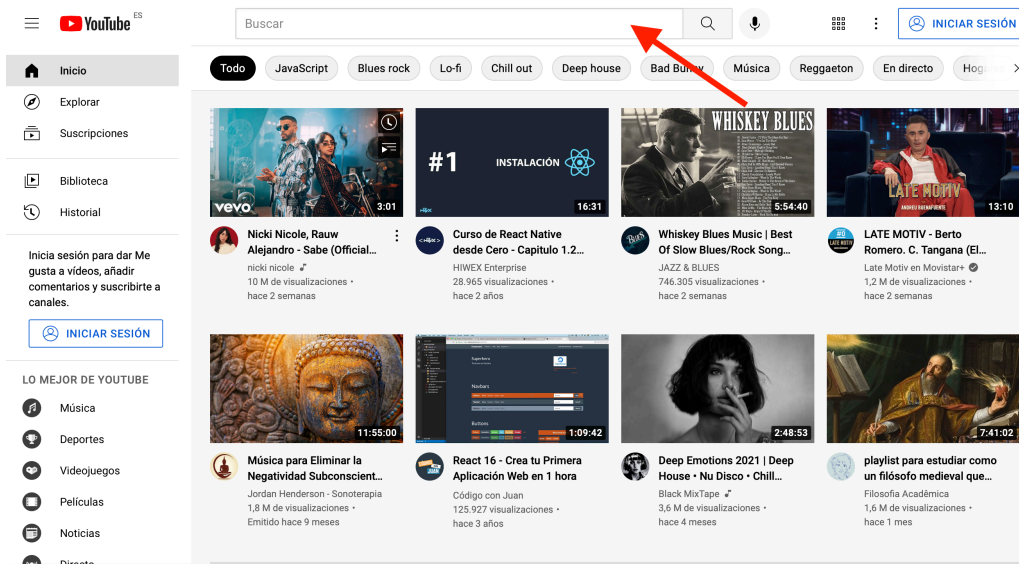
YouTube ES

Buscar

INICIAR SESIÓN

Inicio
Explorar
Suscripciones
Biblioteca
Historial

Inicia sesión para dar Me gusta a vídeos, añadir comentarios y suscribirte a canales.

INICIAR SESIÓN

LO MEJOR DE YOUTUBE
Música
Deportes
Videojuegos
Películas
Noticias
Directo

Todo | JavaScript | Blues rock | Lo-fi | Chill out | Deep house | Bad Bunny | Música | Reggaeton | En directo | Hog

vevo 3:01
Nicki Nicole, Rauw Alejandro - Sabe (Official...
nicki nicole
10 M de visualizaciones
hace 2 semanas

#1 INSTALACIÓN 16:31
Curso de React Native desde Cero - Capitulo 1.2...
HIWEX Enterprise
28.965 visualizaciones
hace 2 años

WHISKEY BLUES 5:54:40
Whiskey Blues Music | Best Of Slow Blues/Rock Song...
JAZZ & BLUES
746.305 visualizaciones
hace 2 semanas

LATE MOTIV 13:10
LATE MOTIV - Berto Romero. C. Tangana (El...
Late Motiv en Movistar+
1,2 M de visualizaciones
hace 2 semanas

11:55:00
Música para Eliminar la Negatividad Subconscient...
Jordan Henderson - Sonoterapia
1,8 M de visualizaciones
Emitido hace 9 meses

1:09:42
React 16 - Crea tu Primera Aplicación Web en 1 hora
Código con Juan
125.927 visualizaciones
hace 3 años

2:48:53
Deep Emotions 2021 | Deep House • Nu Disco • Chill...
Black MixTape
3,6 M de visualizaciones
hace 4 meses

7:41:02
playlist para estudiar como un filósofo medieval que...
Filosofia Académica
1,6 M de visualizaciones
hace 1 mes